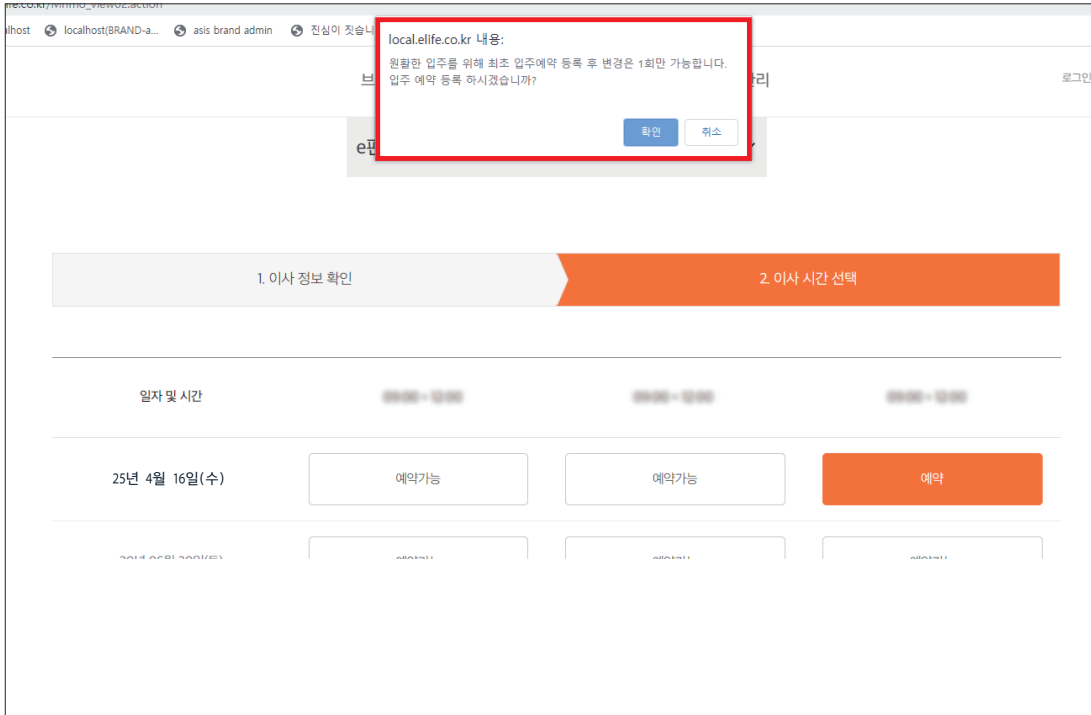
lhost localhost(BRAND-a... asis brand admin 진심이 짓습니

local.elife.co.kr 내용:
원활한 입주를 위해 최초 입주예약 등록 후 변경은 1회만 가능합니다.
입주 예약 등록 하시겠습니까?

확인 취소

브 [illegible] 리 로그인

e편 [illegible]

1. 이사 정보 확인

2. 이사 시간 선택

| 일자 및 시간 | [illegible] | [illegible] | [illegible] |
|---|---|---|---|
| 25년 4월 16일(수) | 예약가능 | 예약가능 | 예약 |
| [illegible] | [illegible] | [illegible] | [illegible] |